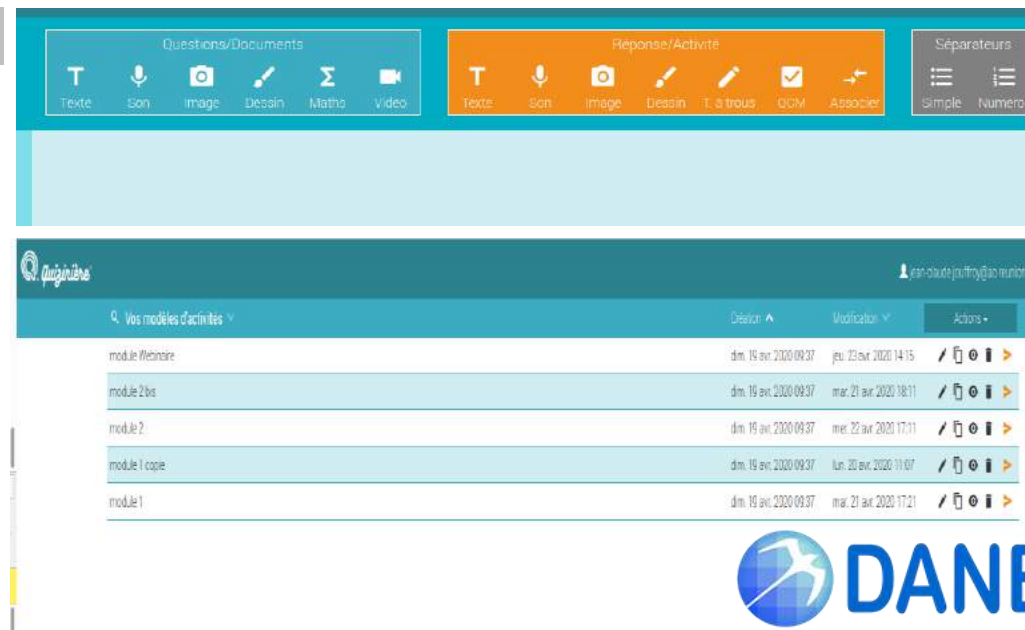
Questions/Documents
Texte Son Image Dessin Maths Video

Réponse/Activité
Texte Son Image Dessin T. à trous QCM Associer

Séparateurs
Simple Numero

Quizinière

jean-claude.jouffroy@ac-reunion

Vos modèles d'activités

Création

Modification

Actions

| | | | |
|---|---|---|---|
| module Webinaire | dim. 19 avr. 2020 09:37 | jeu. 23 avr. 2020 14:15 | |
| module 2 bis | dim. 19 avr. 2020 09:37 | mar. 21 avr. 2020 18:11 | |
| module 2 | dim. 19 avr. 2020 09:37 | mer. 22 avr. 2020 17:11 | |
| module 1 copie | dim. 19 avr. 2020 09:37 | lun. 20 avr. 2020 11:07 | |
| module 1 | dim. 19 avr. 2020 09:37 | mar. 21 avr. 2020 17:21 | |

DANE